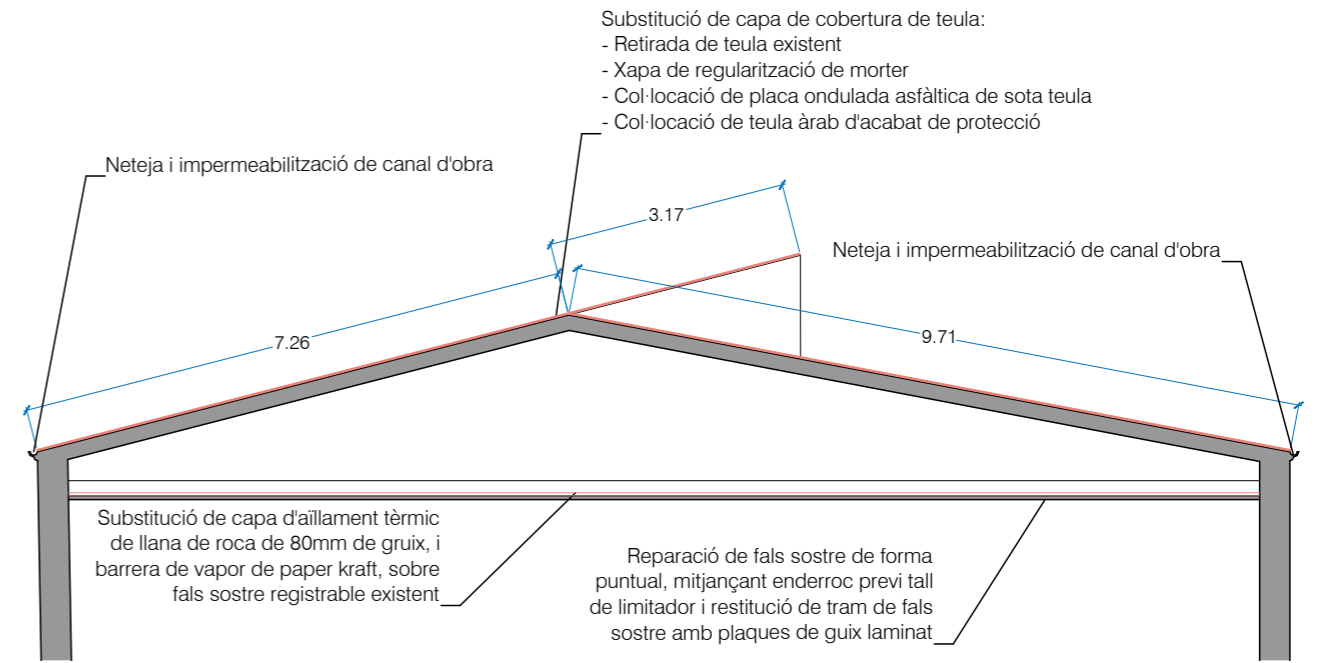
Substitució de capa de cobertura de teula:
- Retirada de teula existent
- Xapa de regularització de morter
- Col·locació de placa ondulada asfàltica de sota teula
- Col·locació de teula àrab d'acabat de protecció

Neteja i impermeabilització de canal d'obra

3.17

Neteja i impermeabilització de canal d'obra

7.26

9.71

Substitució de capa d'aïllament tèrmic de llana de roca de 80mm de gruix, i barrera de vapor de paper kraft, sobre fals sostre registrable existent

Reparació de fals sostre de forma puntual, mitjançant enderroc previ tall de limitador i restitució de tram de fals sostre amb plaques de guix laminat